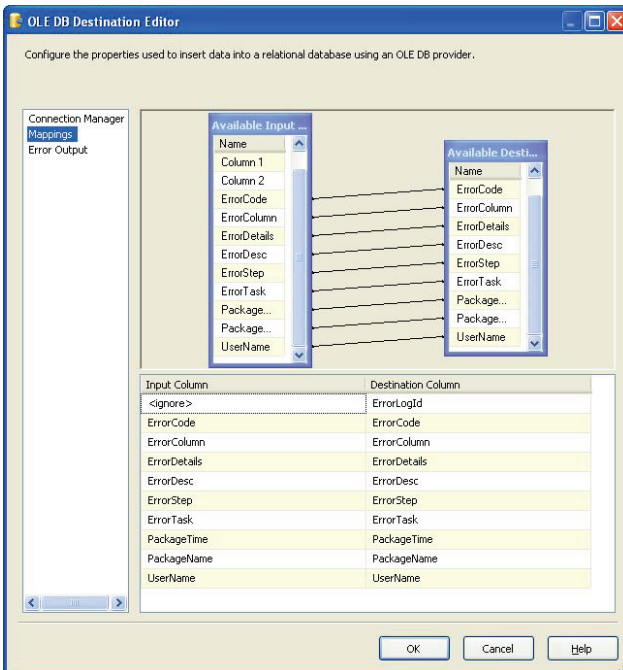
OLE DB Destination Editor

Configure the properties used to insert data into a relational database using an OLE DB provider.

Connection Manager
Mappings
Error Output

Available Input ...
Name
Column 1
Column 2
ErrorCode
ErrorColumn
ErrorDetails
ErrorDesc
ErrorStep
ErrorTask
Package...
Package...
UserName

Available Desti...
Name
ErrorCode
ErrorColumn
ErrorDetails
ErrorDesc
ErrorStep
ErrorTask
Package...
Package...
UserName

| Input Column | Destination Column |
|---|---|
| <ignore> | ErrorLogId |
| ErrorCode | ErrorCode |
| ErrorColumn | ErrorColumn |
| ErrorDetails | ErrorDetails |
| ErrorDesc | ErrorDesc |
| ErrorStep | ErrorStep |
| ErrorTask | ErrorTask |
| PackageTime | PackageTime |
| PackageName | PackageName |
| UserName | UserName |

OK Cancel Help